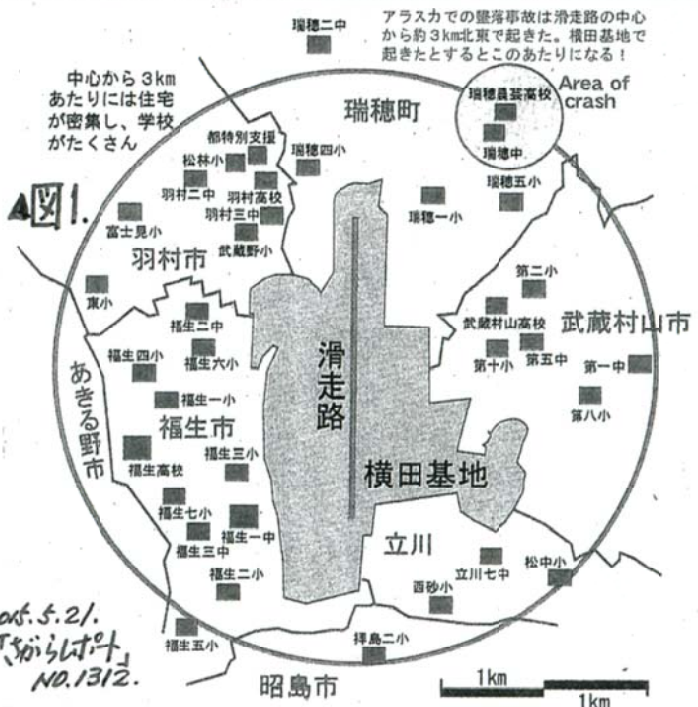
アラスカでの墜落事故は滑走路の中心から約3km北東で起きた。横田基地で起きたとするとこのあたりになる！

中心から3kmあたりには住宅が密集し、学校がたくさん

瑞穂二中
瑞穂農芸高校
Area of crash
瑞穂中
瑞穂町
都特別支援
松林小
瑞穂四小
瑞穂五小
羽村二中
羽村高校
羽村三中
富士見小
武蔵野小
瑞穂一小
図1.
羽村市
東小
第二小
福生二中
武蔵村山高校
武蔵村山市
福生四小
福生六小
滑走路
第十小
第五中
第一中
あきる野市
福生一小
第八小
福生市
福生三小
福生高校
横田基地
福生七小
福生一中
福生三中
立川
福生二小
立川七中
松中小
西砂小
05.5.21.
「ちからしんポート」
NO.1312.
福生五小
拝島二小
1km
1km
昭島市